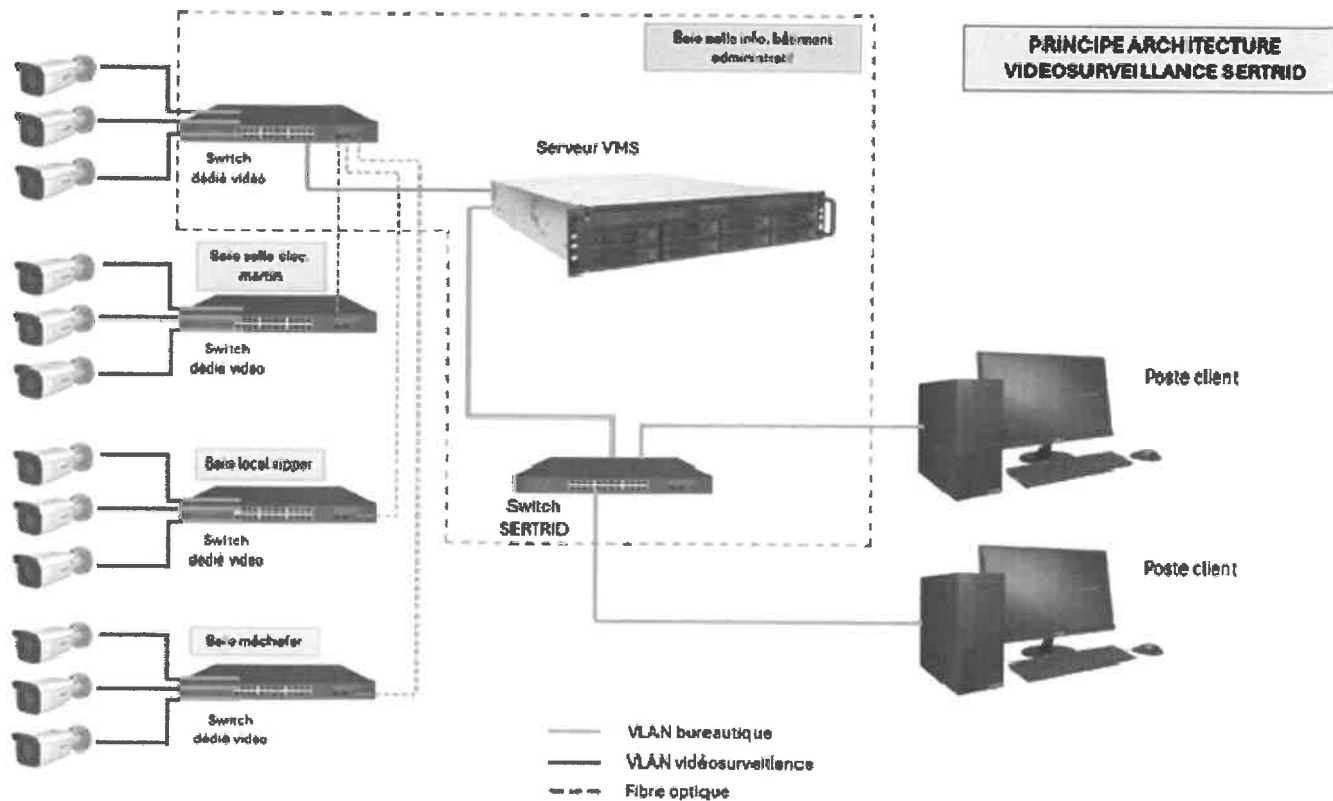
PRINCIPE ARCHITECTURE VIDEOSURVEILLANCE SERTRID

Baie salle info. bâtiment administratif

Switch dédié vidéo

Serveur VMS

Baie salle élec. mâchefer

Switch dédié vidéo

Poste client

Baie local sipper

Switch dédié vidéo

Switch SERTRID

Poste client

Baie mâchefer

Switch dédié vidéo

VLAN bureautique

VLAN vidéosurveillance

Fibre optique